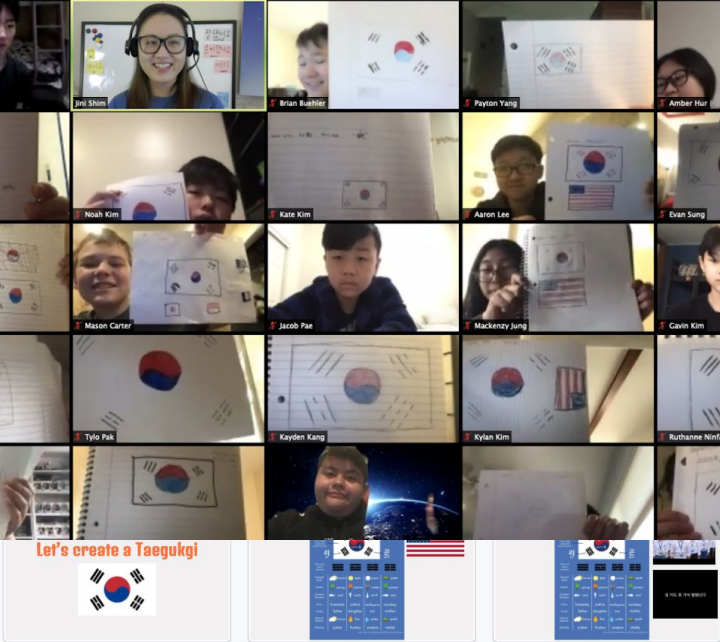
Jini Shim

Brian Buehler

Payton Yang

Amber Hur

Noah Kim

Kate Kim

Aaron Lee

Evan Sung

Mason Carter

Jacob Pae

Mackenzy Jung

Gavin Kim

Tylo Pak

Kayden Kang

Kylan Kim

Ruthanne Ninfa

Let's create a Taegukgi